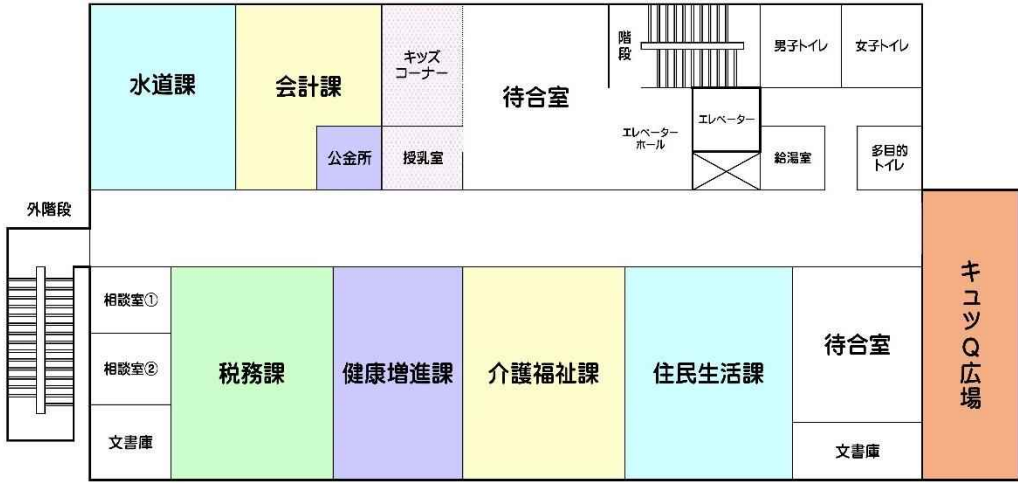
水道課

会計課

公金所

キッズコーナー

授乳室

待合室

階段

エレベーターホール

エレベーター

男子トイレ

女子トイレ

給湯室

多目的トイレ

外階段

相談室①

相談室②

文書庫

税務課

健康増進課

介護福祉課

住民生活課

待合室

文書庫

キュッQ広場